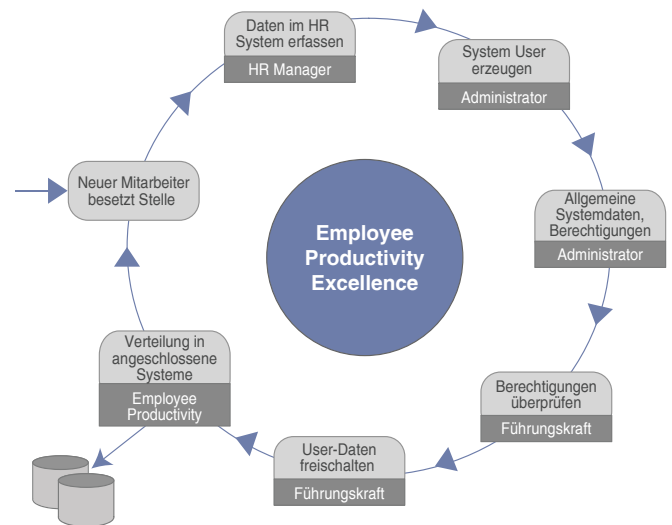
Daten im HR System erfassen

HR Manager

System User erzeugen

Administrator

Allgemeine Systemdaten, Berechtigungen

Administrator

Berechtigungen überprüfen

Führungskraft

User-Daten freischalten

Führungskraft

Verteilung in angeschlossene Systeme

Employee Productivity

Neuer Mitarbeiter besetzt Stelle

Employee Productivity Excellence